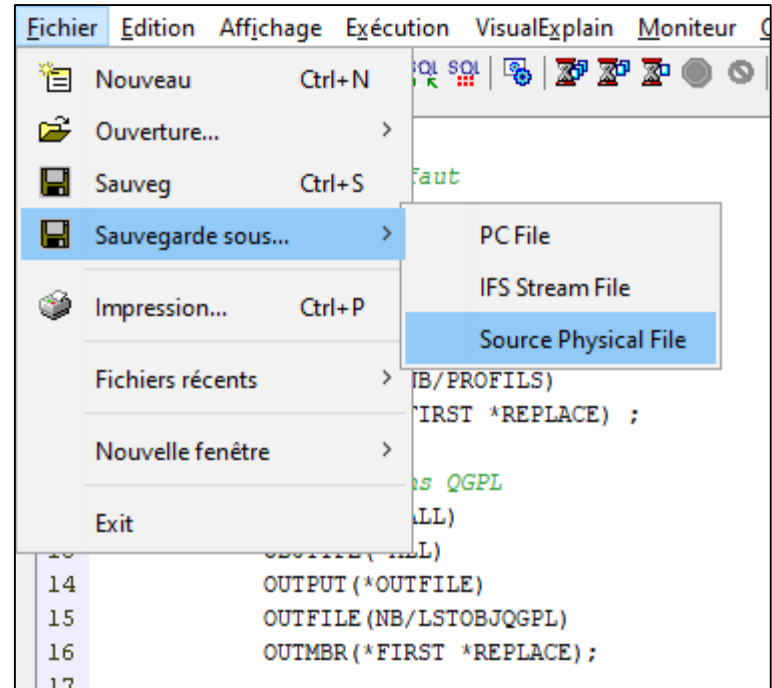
Fichier Edition Affichage Exécution VisualExplain Moniteur

Nouveau Ctrl+N
Ouverture... >
Sauveg Ctrl+S
Sauvegarde sous... >
Impression... Ctrl+P
Fichiers récents >
Nouvelle fenêtre >
Exit

PC File
IFS Stream File
Source Physical File

faut
NB/PROFILS)
FIRST *REPLACE) ;
ns QGPL
ALL)
14 OUTPUT(*OUTFILE)
15 OUTFILE(NB/LSTOBJQGPL)
16 OUTMBR(*FIRST *REPLACE);
17